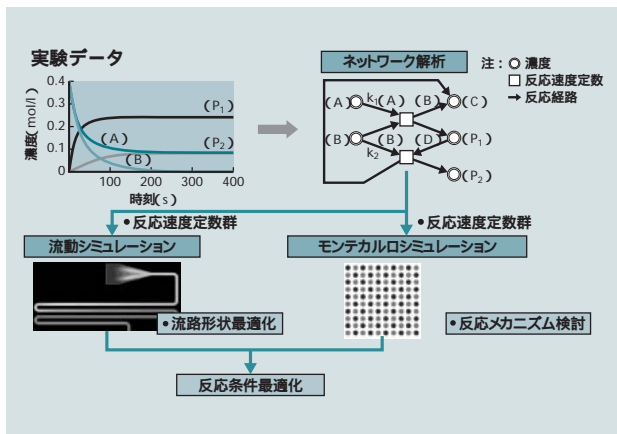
実験データ

濃度( mol/l )

0.4
0.3
0.2
0.1
0

(P$_1$)
(A)
(P$_2$)
(B)

100 200 300 400

時刻( s )

ネットワーク解析

注：○ 濃度
□ 反応速度定数
→ 反応経路

(A) k$_1$ (A) (B) (C)
(B) (B) (D) (P$_1$)
k$_2$
(P$_2$)

• 反応速度定数群

• 反応速度定数群

流動シミュレーション

モンテカルロシミュレーション

• 流路形状最適化

• 反応メカニズム検討

反応条件最適化